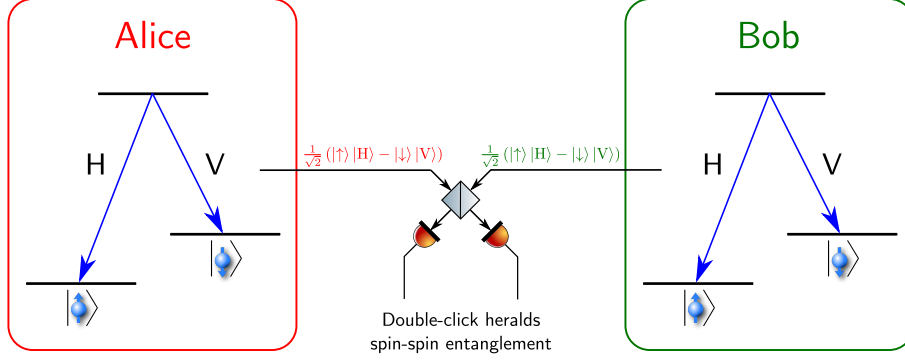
Alice

H

V

Bob

H

V

$\frac{1}{\sqrt{2}}\left(|\uparrow\rangle|H\rangle - |\downarrow\rangle|V\rangle\right)$

$\frac{1}{\sqrt{2}}\left(|\uparrow\rangle|H\rangle - |\downarrow\rangle|V\rangle\right)$

Double-click heralds spin-spin entanglement